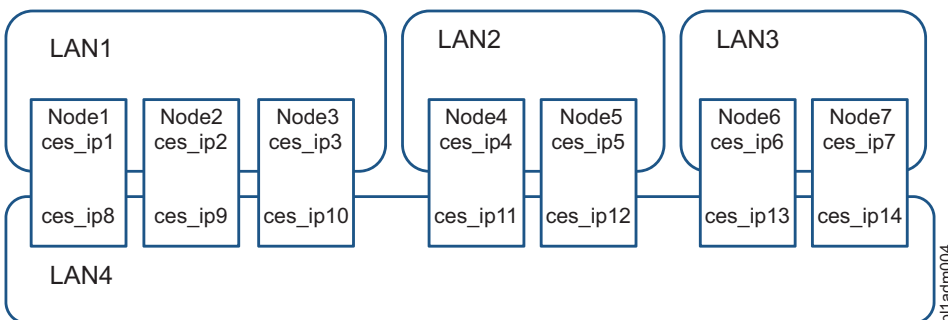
LAN1

LAN2

LAN3

Node1
ces_ip1

ces_ip8

Node2
ces_ip2

ces_ip9

Node3
ces_ip3

ces_ip10

Node4
ces_ip4

ces_ip11

Node5
ces_ip5

ces_ip12

Node6
ces_ip6

ces_ip13

Node7
ces_ip7

ces_ip14

LAN4

bl1adm004